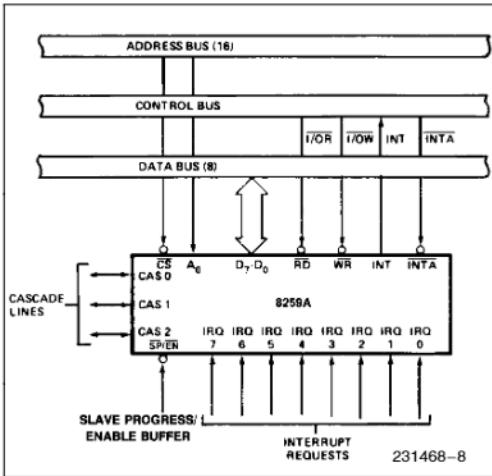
ADDRESS BUS (16)

CONTROL BUS

$\overline{I/OR}$ $\overline{I/OW}$ INT $\overline{INTA}$

DATA BUS (8)

$\overline{CS}$ $A_0$ $D_7$-$D_0$ $\overline{RD}$ $\overline{WR}$ INT $\overline{INTA}$

CASCADE LINES

CAS 0

CAS 1

CAS 2

$\overline{SP}/\overline{EN}$

8259A

IRQ 7 IRQ 6 IRQ 5 IRQ 4 IRQ 3 IRQ 2 IRQ 1 IRQ 0

SLAVE PROGRESS/ ENABLE BUFFER

INTERRUPT REQUESTS

231468–8